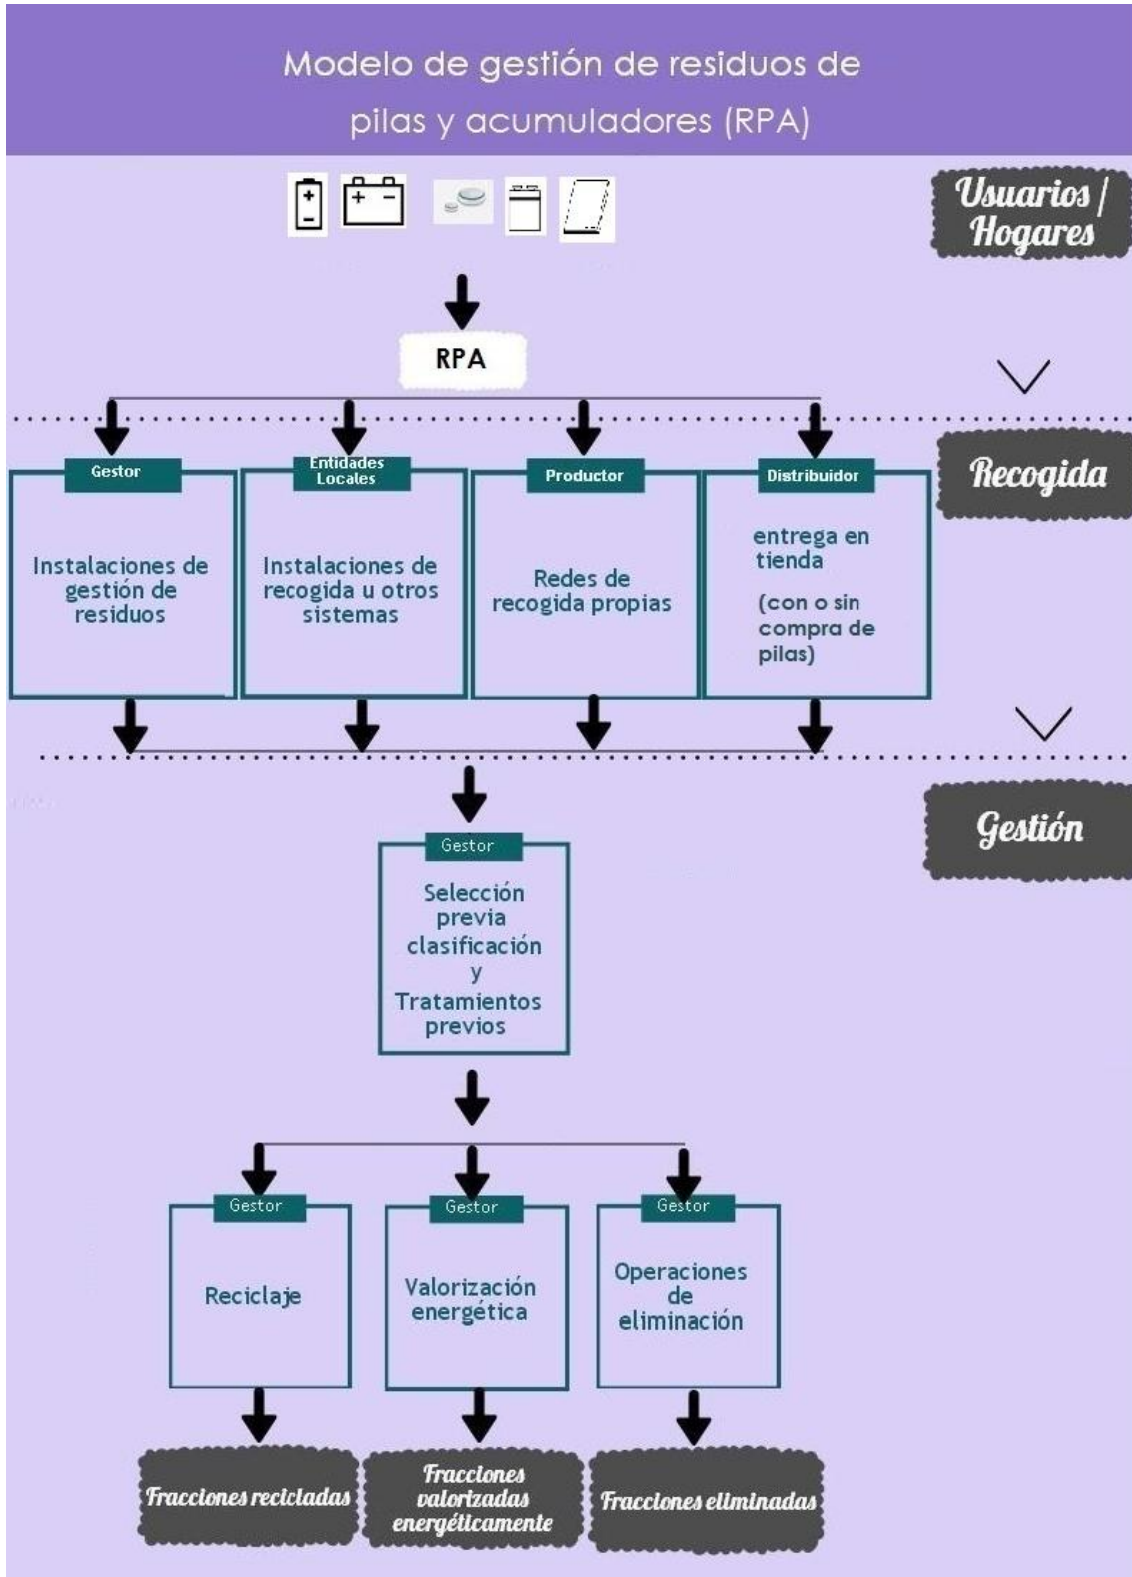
Modelo de gestión de residuos de pilas y acumuladores (RPA)

Usuarios / Hogares

RPA

Recogida

Gestor
Instalaciones de gestión de residuos

Entidades Locales
Instalaciones de recogida u otros sistemas

Productor
Redes de recogida propias

Distribuidor
entrega en tienda
(con o sin compra de pilas)

Gestión

Gestor
Selección previa clasificación y Tratamientos previos

Gestor
Reciclaje

Gestor
Valorización energética

Gestor
Operaciones de eliminación

Fracciones recicladas

Fracciones valorizadas energéticamente

Fracciones eliminadas